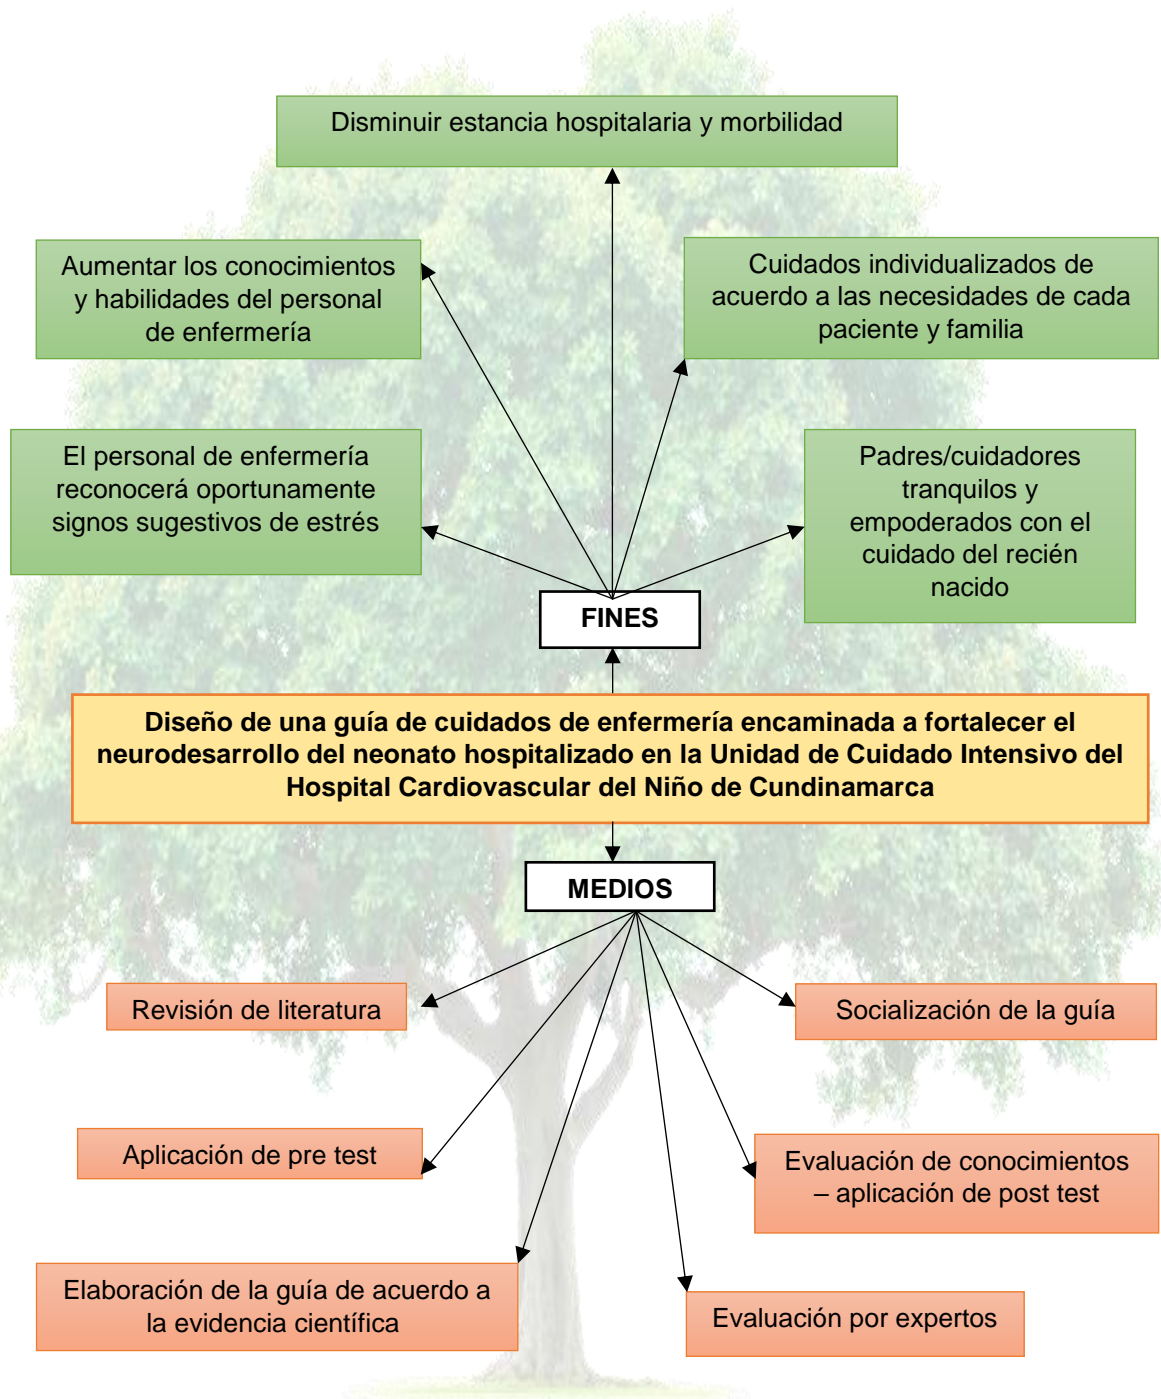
Disminuir estancia hospitalaria y morbilidad

Aumentar los conocimientos y habilidades del personal de enfermería

Cuidados individualizados de acuerdo a las necesidades de cada paciente y familia

El personal de enfermería reconocerá oportunamente signos sugestivos de estrés

Padres/cuidadores tranquilos y empoderados con el cuidado del recién nacido

FINES

Diseño de una guía de cuidados de enfermería encaminada a fortalecer el neurodesarrollo del neonato hospitalizado en la Unidad de Cuidado Intensivo del Hospital Cardiovascular del Niño de Cundinamarca

MEDIOS

Revisión de literatura

Socialización de la guía

Aplicación de pre test

Evaluación de conocimientos – aplicación de post test

Elaboración de la guía de acuerdo a la evidencia científica

Evaluación por expertos